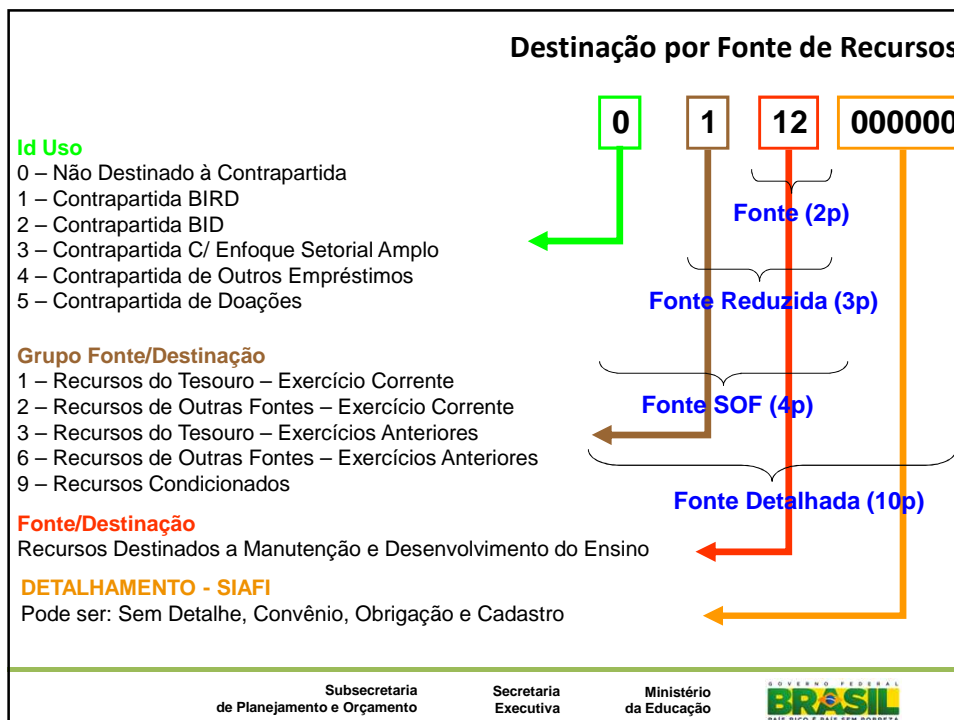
Destinação por Fonte de Recursos

0 1 12 000000

Id Uso
0 – Não Destinado à Contrapartida
1 – Contrapartida BIRD
2 – Contrapartida BID
3 – Contrapartida C/ Enfoque Setorial Amplo
4 – Contrapartida de Outros Empréstimos
5 – Contrapartida de Doações

Fonte (2p)

Fonte Reduzida (3p)

Grupo Fonte/Destinação
1 – Recursos do Tesouro – Exercício Corrente
2 – Recursos de Outras Fontes – Exercício Corrente
3 – Recursos do Tesouro – Exercícios Anteriores
6 – Recursos de Outras Fontes – Exercícios Anteriores
9 – Recursos Condicionados

Fonte SOF (4p)

Fonte Detalhada (10p)

Fonte/Destinação
Recursos Destinados a Manutenção e Desenvolvimento do Ensino

DETALHAMENTO - SIAFI
Pode ser: Sem Detalhe, Convênio, Obrigação e Cadastro

Subsecretaria de Planejamento e Orçamento
Secretaria Executiva
Ministério da Educação
GOVERNO FEDERAL BRASIL PAÍS RICO É PAÍS SEM POBREZA